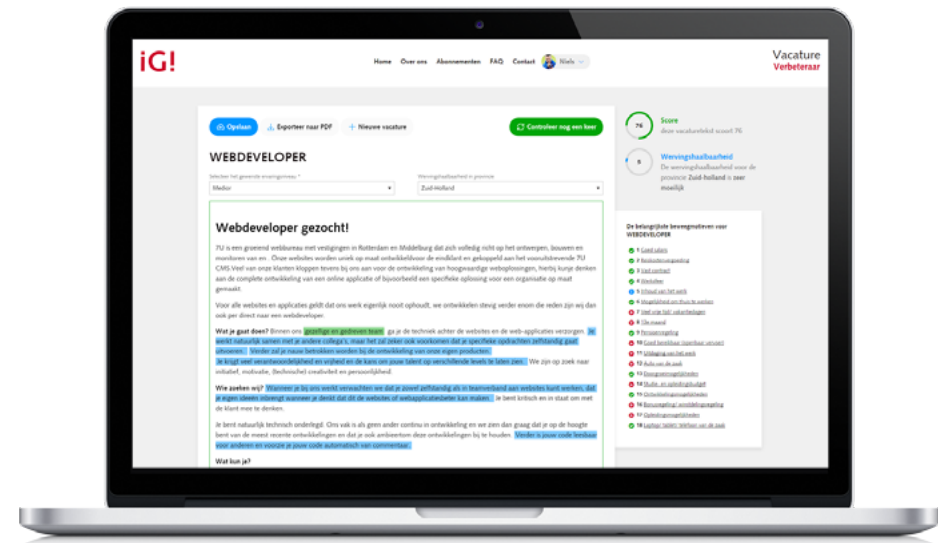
iG!

Home Over ons Abonnementen FAQ Contact Niels

Vacature Verbeteraar

Opslaan Exporteer naar PDF Nieuwe vacature Controleer nog een keer

WEBDEVELOPER

Selecteer het gewenste ervaringsniveau * Medior
Wervingshaalbaarheid in provincie Zuid-Holland

Webdeveloper gezocht!

7U is een groeiend webbureau met vestigingen in Rotterdam en Middelburg dat zich volledig richt op het ontwerpen, bouwen en monitoren van en . Onze websites worden uniek op maat ontwikkeldvoor de eindklant en gekoppeld aan het vooruitstrevende 7U CMS-Veet van onze klanten kloppen tevens bij ons aan voor de ontwikkeling van hoogwaardige weboplossingen, hierbij kunje denken aan de complete ontwikkeling van een online applicatie of bijvoorbeeld een specifieke oplossing voor een organisatie op maat gemaakt.

Voor alle websites en applicaties geldt dat ons werk eigenlijk nooit ophoudt, we ontwikkelen stevig verder enom die reden zijn wij dan ook per direct naar een webdeveloper.

Wat je gaat doen? Binnen ons gezellige en gedreven team ga je de techniek achter de websites en de web-applicaties verzorgen. Je werkt natuurlijk samen met je andere collega's, maar het zal zeker ook voorkomen dat je specifieke opdrachten zelfstandig gaat uitvoeren. Verder zal je nauw betrokken worden bij de ontwikkeling van onze eigen producten. Je krijgt veel verantwoordelijkheid en vrijheid en de kans om jouw talent op verschillende levels te laten zien. We zijn op zoek naar initiatief, motivatie, (technische) creativiteit en persoonlijkheid.

Wie zoeken wij? Wanneer je bij ons werkt verwachten we dat je zowel zelfstandig als in teamverband aan websites kunt werken, dat je eigen ideeën inbrengt wanneer je denkt dat dit de websites of webapplicatiebeter kan maken. Je bent kritisch en in staat om met de klant mee te denken.

Je bent natuurlijk technisch onderlegd. Ons vak is als geen ander continu in ontwikkeling en we zien dan graag dat je op de hoogte bent van de meest recente ontwikkelingen en dat je ook ambieertom deze ontwikkelingen bij te houden. Verder is jouw code leesbaar voor anderen en voorzie je jouw code automatisch van commentaar.

Wat kun je?

76 Score
deze vacaturetekst scoort 76

5 Wervingshaalbaarheid
De wervingshaalbaarheid voor de provincie Zuid-holland is zeer moeilijk

De belangrijkste beweegredenen voor WEBDEVELOPER

1 Goed salaris
2 Reiskostenvergoeding
3 Vast contract
4 Werktijden
5 Inhoud van het werk
6 Mogelijkheid om thuis te werken
7 Veel vrije tijd/ vakantiedagen
8 Ofw inwerk
9 Pensioenregeling
10 Goed bereikbaar (openbaar vervoer)
11 Uitdaging van het werk
12 Auto van de zaak
13 Doorgroeimogelijkheden
14 Studie- en opleidingsbudget
15 Ontwikkelingsmogelijkheden
16 Bonusregeling/ winstdelingsregeling
17 Opleidingsmogelijkheden
18 Laptop/ tablet/ telefoon van de zaak